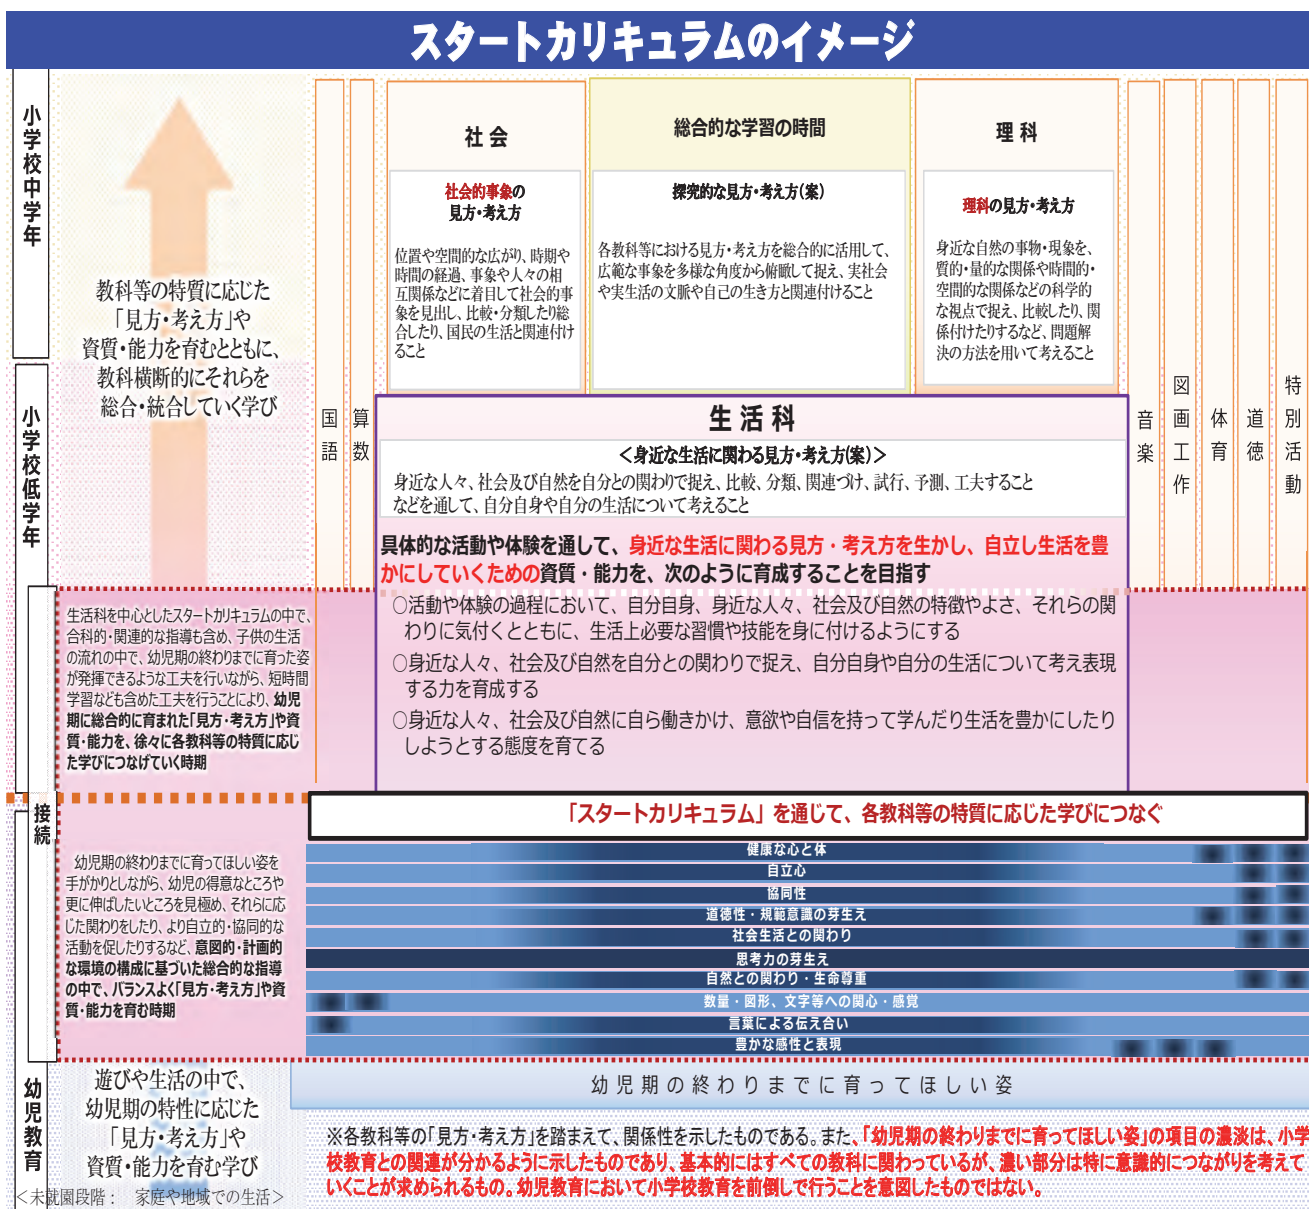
スタートカリキュラムのイメージ

小学校中学年

小学校低学年

接続

幼児教育

教科等の特質に応じた「見方・考え方」や資質・能力を育むとともに、教科横断的にそれらを総合・統合していく学び

国語

算数

社会

社会的事象の見方・考え方

位置や空間的な広がり、時期や時間の経過、事象や人々の相互関係などに着目して社会的事象を見出し、比較・分類したり総合したり、国民の生活と関連付けること

総合的な学習の時間

探究的な見方・考え方(案)

各教科等における見方・考え方を総合的に活用して、広範な事象を多様な角度から俯瞰して捉え、実社会や実生活の文脈や自己の生き方と関連付けること

理科

理科の見方・考え方

身近な自然の事物・現象を、質的・量的な関係や時間的・空間的な関係などの科学的な視点で捉え、比較したり、関係付けたりするなど、問題解決の方法を用いて考えること

音楽

図画工作

体育

道徳

特別活動

生活科

＜身近な生活に関わる見方・考え方(案)＞

身近な人々、社会及び自然を自分との関わりで捉え、比較、分類、関連づけ、試行、予測、工夫することなどを通して、自分自身や自分の生活について考えること

具体的な活動や体験を通して、身近な生活に関わる見方・考え方を生かし、自立し生活を豊かにしていくための資質・能力を、次のように育成することを目指す

○活動や体験の過程において、自分自身、身近な人々、社会及び自然の特徴やよさ、それらの関わりに気付くとともに、生活上必要な習慣や技能を身に付けるようにする

○身近な人々、社会及び自然を自分との関わりで捉え、自分自身や自分の生活について考え表現する力を育成する

○身近な人々、社会及び自然に自ら働きかけ、意欲や自信を持って学んだり生活を豊かにしたりしようとする態度を育てる

生活科を中心としたスタートカリキュラムの中で、合科的・関連的な指導も含め、子供の生活の流れの中で、幼児期の終わりまでに育った姿が発揮できるような工夫を行いながら、短時間学習なども含めた工夫を行うことにより、幼児期に総合的に育まれた「見方・考え方」や資質・能力を、徐々に各教科等の特質に応じた学びにつなげていく時期

「スタートカリキュラム」を通じて、各教科等の特質に応じた学びにつなぐ

幼児期の終わりまでに育ってほしい姿を手がかりとしながら、幼児の得意なところや更に伸ばしたいところを見極め、それらに応じた関わりをしたり、より自立的・協同的な活動を促したりするなど、意図的・計画的な環境の構成に基づいた総合的な指導の中で、バランスよく「見方・考え方」や資質・能力を育む時期

健康な心と体
自立心
協同性
道徳性・規範意識の芽生え
社会生活との関わり
思考力の芽生え
自然との関わり・生命尊重
数量・図形、文字等への関心・感覚
言葉による伝え合い
豊かな感性と表現

遊びや生活の中で、幼児期の特性に応じた「見方・考え方」や資質・能力を育む学び

幼児期の終わりまでに育ってほしい姿

＜未就園段階： 家庭や地域での生活＞

※各教科等の「見方・考え方」を踏まえて、関係性を示したものである。また、「幼児期の終わりまでに育ってほしい姿」の項目の濃淡は、小学校教育との関連が分かるように示したものであり、基本的にはすべての教科に関わっているが、濃い部分は特に意識的につながりを考えていくことが求められるもの。幼児教育において小学校教育を前倒しで行うことを意図したものではない。